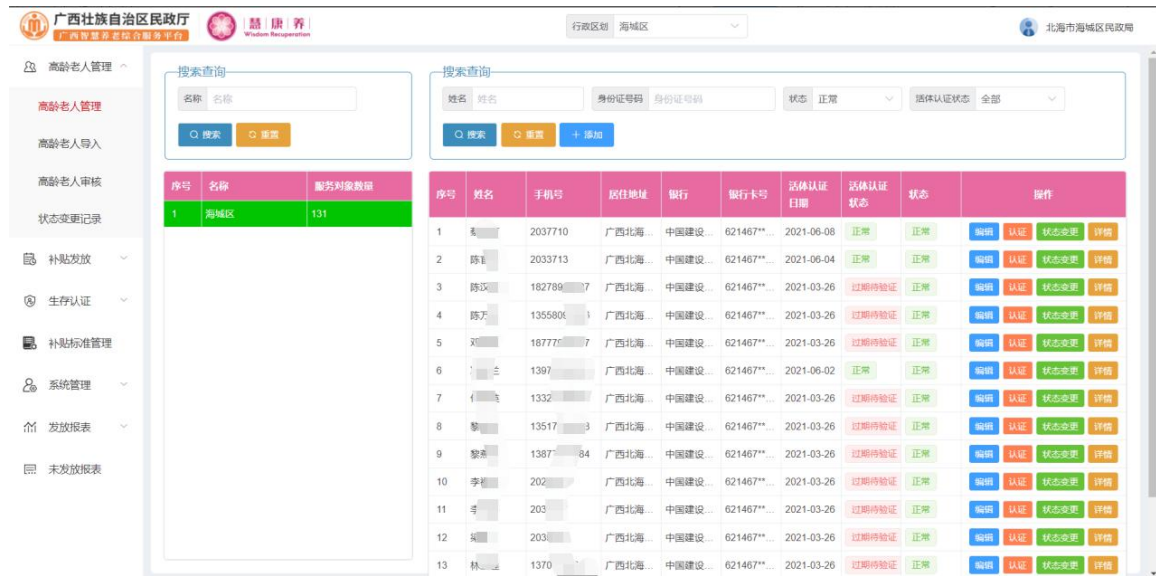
广西壮族自治区民政厅
广西智慧养老综合服务平台
慧 康 养
Wisdom Recuperation
行政区划 海城区
北海市海城区民政局

高龄老人管理
高龄老人管理
高龄老人导入
高龄老人审核
状态变更记录
补贴发放
生存认证
补贴标准管理
系统管理
发放报表
未发放报表

搜索查询
名称 名称
搜索 重置

| 序号 | 名称 | 服务对象数量 |
|---|---|---|
| 1 | 海城区 | 131 |

搜索查询
姓名 姓名 身份证号码 身份证号码 状态 正常 活体认证状态 全部
搜索 重置 + 添加

| 序号 | 姓名 | 手机号 | 居住地址 | 银行 | 银行卡号 | 活体认证日期 | 活体认证状态 | 状态 | 操作 |
|---|---|---|---|---|---|---|---|---|---|
| 1 | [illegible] | 2037710 | 广西北海... | 中国建设... | 621467**... | 2021-06-08 | 正常 | 正常 | 编辑 认证 状态变更 详情 |
| 2 | 陈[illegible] | 2033713 | 广西北海... | 中国建设... | 621467**... | 2021-06-04 | 正常 | 正常 | 编辑 认证 状态变更 详情 |
| 3 | 陈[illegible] | 182789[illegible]7 | 广西北海... | 中国建设... | 621467**... | 2021-03-26 | 过期待验证 | 正常 | 编辑 认证 状态变更 详情 |
| 4 | 陈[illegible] | 135580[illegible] | 广西北海... | 中国建设... | 621467**... | 2021-03-26 | 过期待验证 | 正常 | 编辑 认证 状态变更 详情 |
| 5 | 刘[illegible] | 18777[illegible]7 | 广西北海... | 中国建设... | 621467**... | 2021-03-26 | 过期待验证 | 正常 | 编辑 认证 状态变更 详情 |
| 6 | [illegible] | 1397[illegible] | 广西北海... | 中国建设... | 621467**... | 2021-06-02 | 正常 | 正常 | 编辑 认证 状态变更 详情 |
| 7 | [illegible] | 1332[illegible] | 广西北海... | 中国建设... | 621467**... | 2021-03-26 | 过期待验证 | 正常 | 编辑 认证 状态变更 详情 |
| 8 | 黎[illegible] | 13517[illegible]3 | 广西北海... | 中国建设... | 621467**... | 2021-03-26 | 过期待验证 | 正常 | 编辑 认证 状态变更 详情 |
| 9 | 黎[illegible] | 1387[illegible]84 | 广西北海... | 中国建设... | 621467**... | 2021-03-26 | 过期待验证 | 正常 | 编辑 认证 状态变更 详情 |
| 10 | 李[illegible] | 202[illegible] | 广西北海... | 中国建设... | 621467**... | 2021-03-26 | 过期待验证 | 正常 | 编辑 认证 状态变更 详情 |
| 11 | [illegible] | 203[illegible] | 广西北海... | 中国建设... | 621467**... | 2021-03-26 | 过期待验证 | 正常 | 编辑 认证 状态变更 详情 |
| 12 | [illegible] | 203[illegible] | 广西北海... | 中国建设... | 621467**... | 2021-03-26 | 过期待验证 | 正常 | 编辑 认证 状态变更 详情 |
| 13 | 林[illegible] | 1370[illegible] | 广西北海... | 中国建设... | 621467**... | 2021-03-26 | 过期待验证 | 正常 | 编辑 认证 状态变更 详情 |